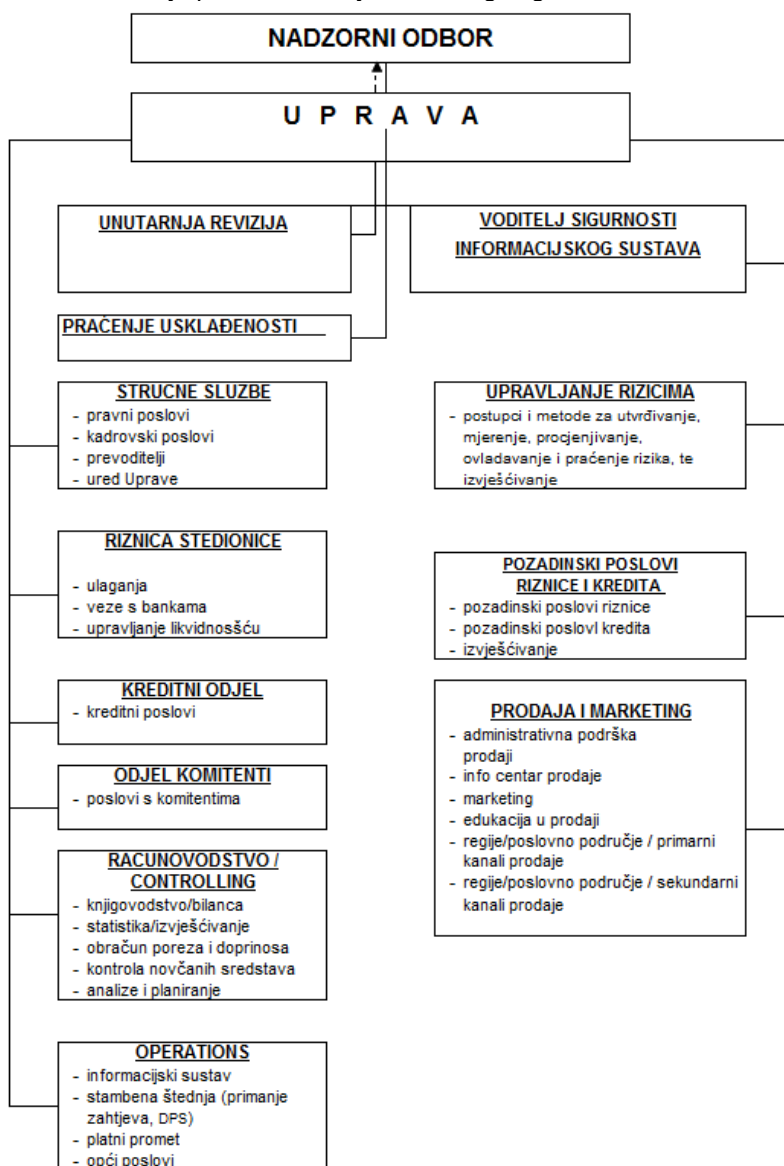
NADZORNI ODBOR

U P R A V A

UNUTARNJA REVIZIJA

VODITELJ SIGURNOSTI INFORMACIJSKOG SUSTAVA

PRAĆENJE USKLAĐENOSTI

STRUCNE SLUZBE
- pravni poslovi
- kadrovski poslovi
- prevoditelji
- ured Uprave

UPRAVLJANJE RIZICIMA
- postupci i metode za utvrđivanje, mjerenje, procjenjivanje, ovladavanje i praćenje rizika, te izvješćivanje

RIZNICA STEDIONICE
- ulaganja
- veze s bankama
- upravljanje likvidnosšću

POZADINSKI POSLOVI RIZNICE I KREDITA
- pozadinski poslovi riznice
- pozadinski poslovl kredita
- izvješćivanje

KREDITNI ODJEL
- kreditni poslovi

PRODAJA I MARKETING
- administrativna podrška prodaji
- info centar prodaje
- marketing
- edukacija u prodaji
- regije/poslovno područje / primarni kanali prodaje
- regije/poslovno područje / sekundarni kanali prodaje

ODJEL KOMITENTI
- poslovi s komitentima

RACUNOVODSTVO / CONTROLLING
- knjigovodstvo/bilanca
- statistika/izvješćivanje
- obračun poreza i doprinosa
- kontrola novčanih sredstava
- analize i planiranje

OPERATIONS
- informacijski sustav
- stambena štednja (primanje zahtjeva, DPS)
- platni promet
- opći poslovi